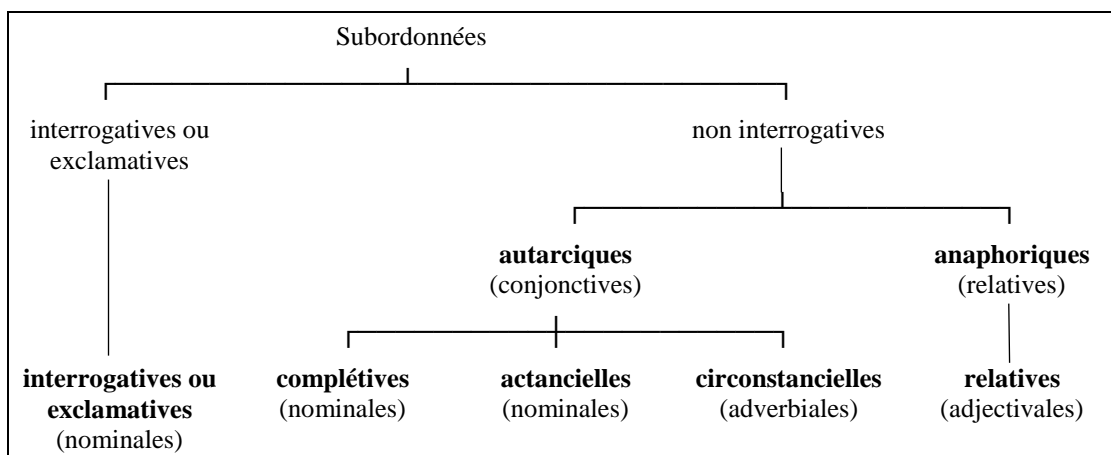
Subordonnées

interrogatives ou exclamatives

non interrogatives

**autarciques** (conjonctives)

**anaphoriques** (relatives)

**interrogatives ou exclamatives** (nominales)

**complétives** (nominales)

**actancielles** (nominales)

**circonstancielles** (adverbiales)

**relatives** (adjectivales)